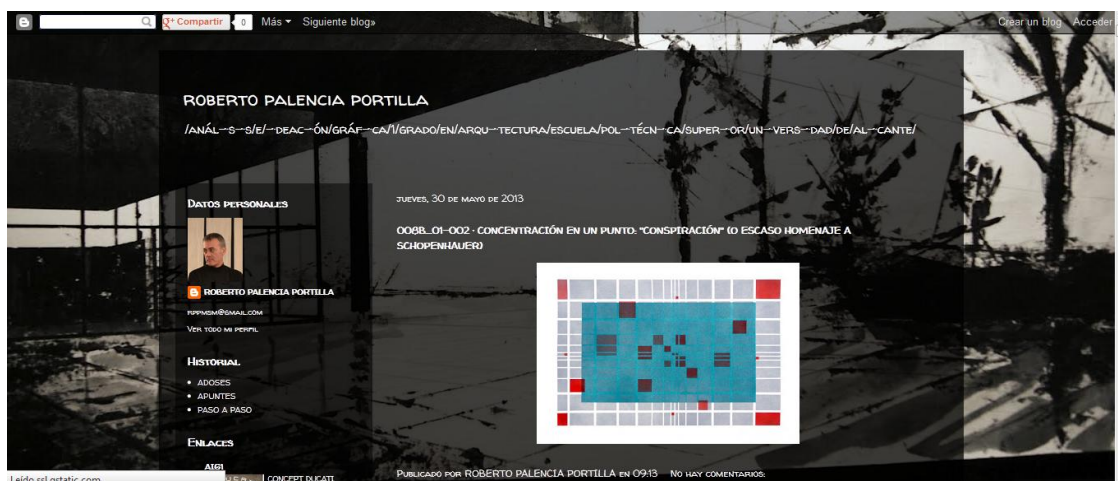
Compartir 0 Más ▾ Siguiente blog»

Crear un blog Acceder

ROBERTO PALENCIA PORTILLA

/anál--s--s/e/--deac--ón/gráf--ca/1/grado/en/arqu--tectura/escuela/pol--técn--ca/super--or/un--vers--dad/de/al--cante/

Datos personales

ROBERTO PALENCIA PORTILLA

rppmsm@gmail.com

Ver todo mi perfil

Historial

• ADOSES
• APUNTES
• PASO A PASO

Enlaces

AIGI

CONCEPT DUCATI

jueves, 30 de mayo de 2013

0088_01-002 · CONCENTRACIÓN EN UN PUNTO: "CONSPIRACIÓN" (O ESCASO HOMENAJE A SCHOPENHAUER)

Publicado por ROBERTO PALENCIA PORTILLA en 09:13 No hay comentarios:

Leído ssl.gstatic.com